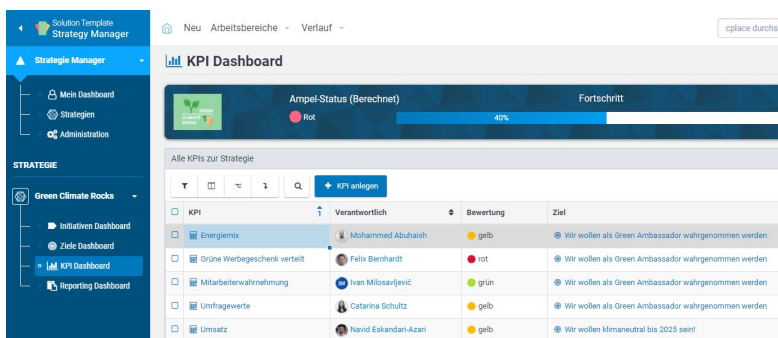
Solution Template
Strategy Manager

Neu Arbeitsbereiche Verlauf

cplace durchs

Strategie Manager

Mein Dashboard
Strategien
Administration

STRATEGIE

Green Climate Rocks

Initiativen Dashboard
Ziele Dashboard
KPI Dashboard
Reporting Dashboard

KPI Dashboard

GREEN CLIMATE ROCKS

Ampel-Status (Berechnet)
Rot

Fortschritt
40%

Alle KPIs zur Strategie

KPI anlegen

| KPI | Verantwortlich | Bewertung | Ziel |
|---|---|---|---|
| Energiemix | Mohammed Abuhaish | gelb | Wir wollen als Green Ambassador wahrgenommen werden |
| Grüne Werbegeschenk verteilt | Felix Bernhardt | rot | Wir wollen als Green Ambassador wahrgenommen werden |
| Mitarbeiterwahrnehmung | Ivan Milosavljević | grün | Wir wollen als Green Ambassador wahrgenommen werden |
| Umfragewerte | Catarina Schultz | gelb | Wir wollen als Green Ambassador wahrgenommen werden |
| Umsatz | Navid Eskandari-Azari | gelb | Wir wollen klimaneutral bis 2025 sein! |